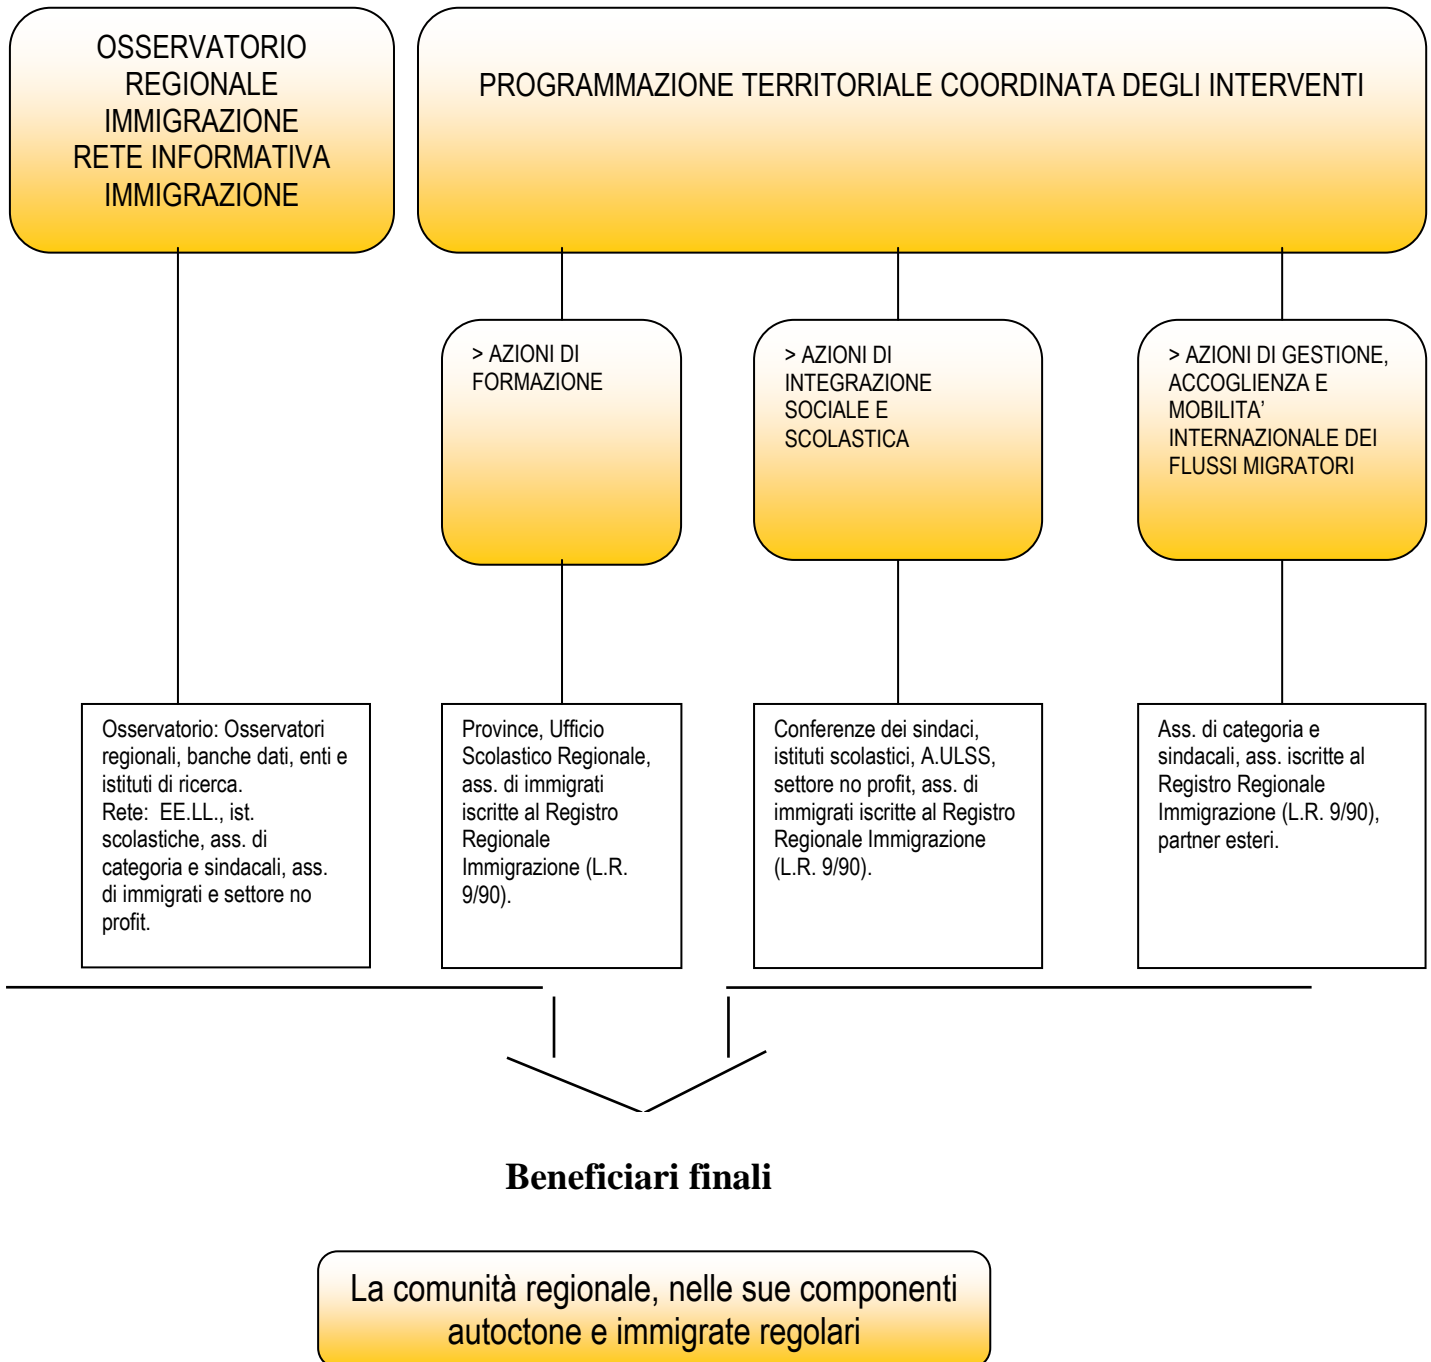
OSSERVATORIO REGIONALE IMMIGRAZIONE
RETE INFORMATIVA IMMIGRAZIONE

PROGRAMMAZIONE TERRITORIALE COORDINATA DEGLI INTERVENTI

> AZIONI DI FORMAZIONE

> AZIONI DI INTEGRAZIONE SOCIALE E SCOLASTICA

> AZIONI DI GESTIONE, ACCOGLIENZA E MOBILITA' INTERNAZIONALE DEI FLUSSI MIGRATORI

Osservatorio: Osservatori regionali, banche dati, enti e istituti di ricerca.
Rete: EE.LL., ist. scolastiche, ass. di categoria e sindacali, ass. di immigrati e settore no profit.

Province, Ufficio Scolastico Regionale, ass. di immigrati iscritte al Registro Regionale Immigrazione (L.R. 9/90).

Conferenze dei sindaci, istituti scolastici, A.ULSS, settore no profit, ass. di immigrati iscritte al Registro Regionale Immigrazione (L.R. 9/90).

Ass. di categoria e sindacali, ass. iscritte al Registro Regionale Immigrazione (L.R. 9/90), partner esteri.

Beneficiari finali

La comunità regionale, nelle sue componenti autoctone e immigrate regolari